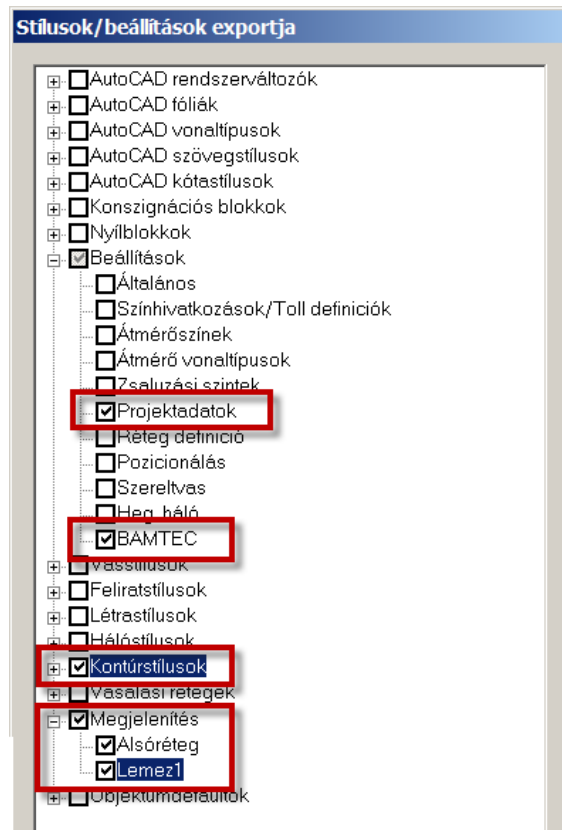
Stílusok/beállítások exportja

AutoCAD rendszerváltozók
AutoCAD fóliák
AutoCAD vonaltípusok
AutoCAD szövegstílusok
AutoCAD kótastílusok
Konszignációs blokkok
Nyílblokkok
Beállítások
Általános
Színhivatkozások/Toll definiciók
Átmérőszínek
Átmérő vonaltípusok
Zsaluzási szintek
Projektadatok
Réteg definició
Pozicionálás
Szereltvas
Heg. háló
BAMTEC
Vasstílusok
Feliratstílusok
Létrastílusok
Hálóstílusok
Kontúrstílusok
Vasalási rétegek
Megjelenítés
Alsóréteg
Lemez1
Objektumdefaultok